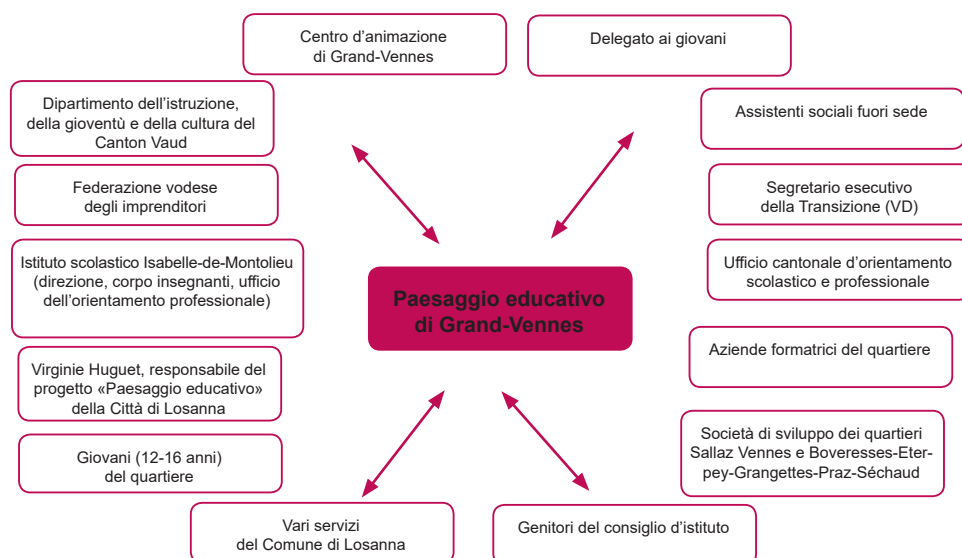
Centro d’animazione di Grand-Vennes

Delegato ai giovani

Dipartimento dell’istruzione, della gioventù e della cultura del Canton Vaud

Assistenti sociali fuori sede

Federazione vodese degli imprenditori

Segretario esecutivo della Transizione (VD)

Istituto scolastico Isabelle-de-Montolieu (direzione, corpo insegnanti, ufficio dell’orientamento professionale)

Ufficio cantonale d’orientamento scolastico e professionale

Paesaggio educativo di Grand-Vennes

Aziende formatrici del quartiere

Virginie Huguet, responsabile del progetto «Paesaggio educativo» della Città di Losanna

Società di sviluppo dei quartieri Sallaz Vennes e Boveresses-Eterpey-Grangettes-Praz-Séchaud

Giovani (12-16 anni) del quartiere

Vari servizi del Comune di Losanna

Genitori del consiglio d’istituto